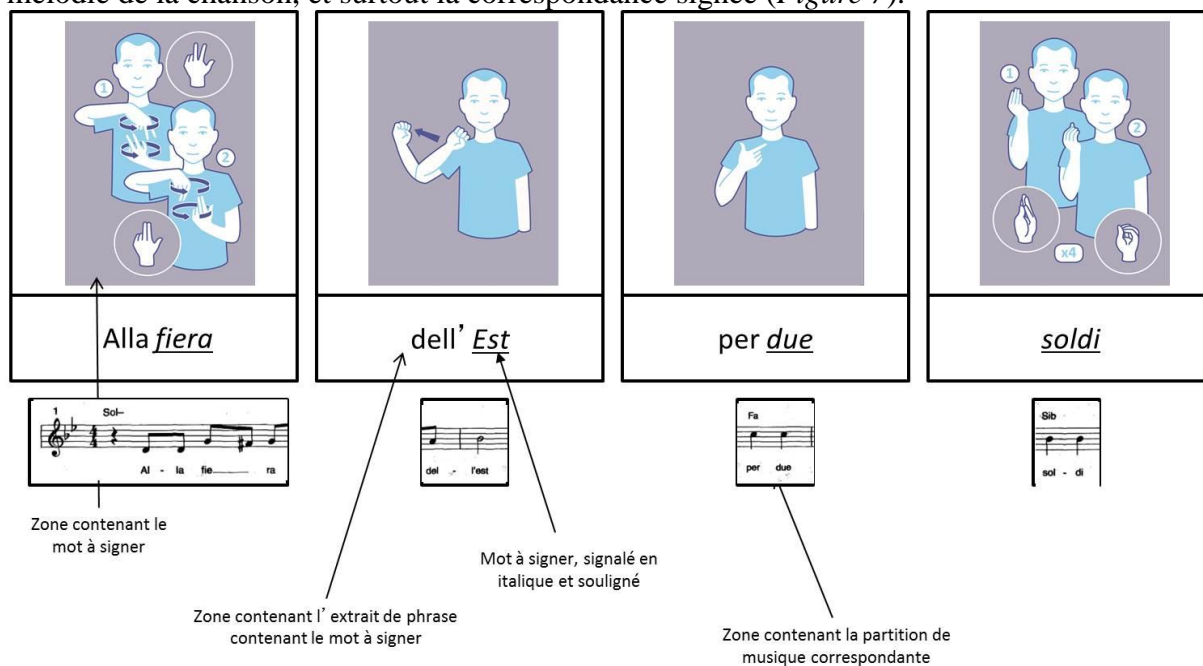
mélodie de la chanson, et surtout la correspondance signée (*Figure 7*).

1

2

Alla *fiera*

dell'*Est*

per *due*

1

2

x4

*soldi*

1 Sol-

Al - la fie ra

del - l'est

Fa

per due

Sib

sol - di

Zone contenant le mot à signer

Mot à signer, signalé en italique et souligné

Zone contenant l'extrait de phrase contenant le mot à signer

Zone contenant la partition de musique correspondante